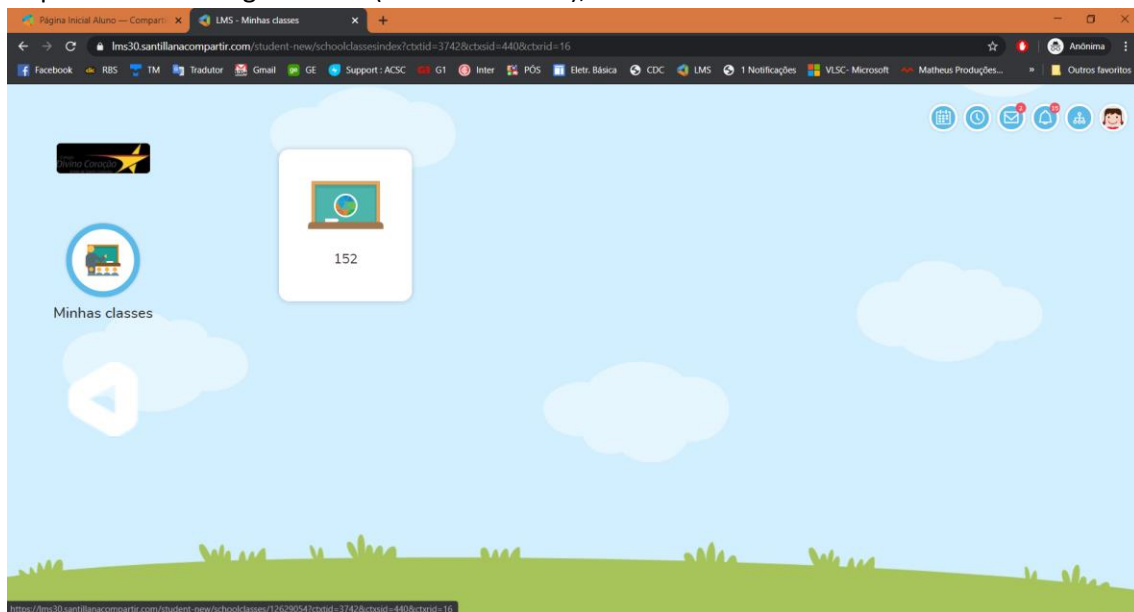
Página Inicial Aluno — Comparti ×
LMS - Minhas classes ×
+

lms30.santillanacompartir.com/student-new/schoolclassesindex?ctxtid=3742&ctxsid=440&ctxrid=16

Anônima

Facebook RBS TM Tradutor Gmail GE Support : ACSC G1 Inter PÓS Eletr. Básica CDC LMS 1 Notificações VLSC- Microsoft Matheus Produções... » Outros favoritos

Divino Coração

152

Minhas classes

https://lms30.santillanacompartir.com/student-new/schoolclasses/12629054?ctxtid=3742&ctxsid=440&ctxrid=16